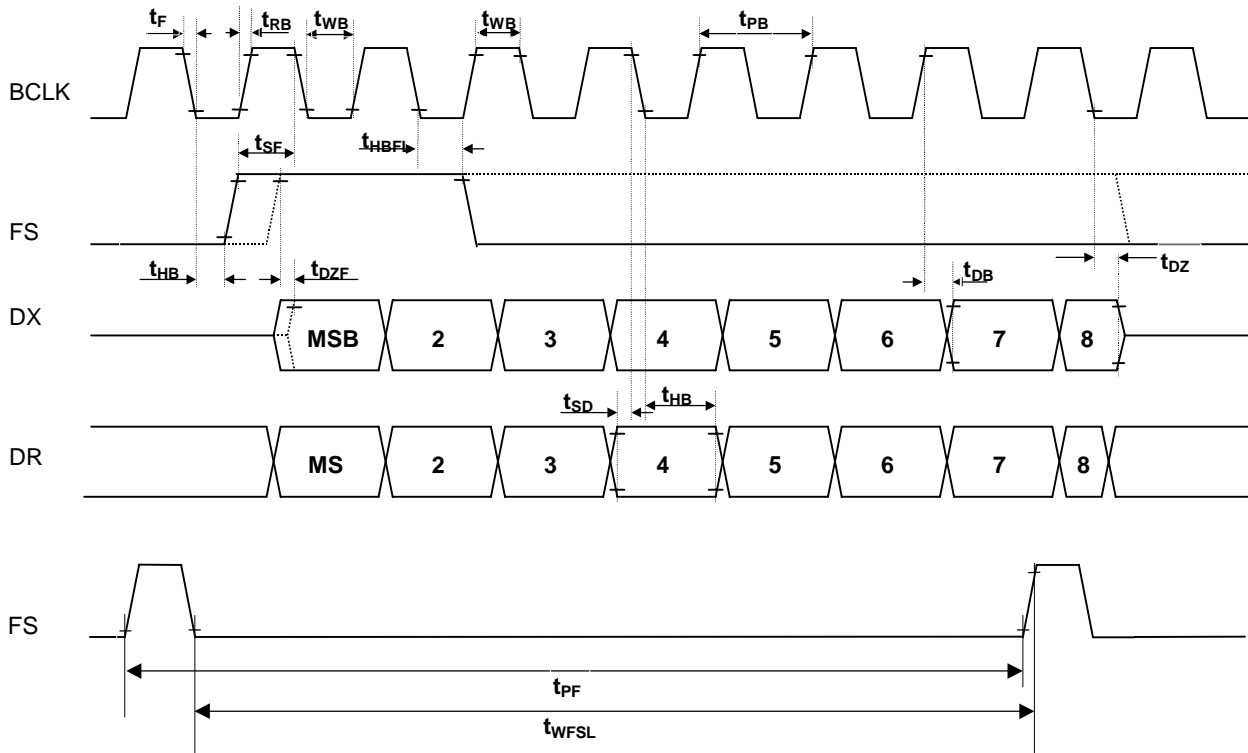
$t_F$ $t_{RB}$ $t_{WB}$ $t_{WB}$ $t_{PB}$

BCLK

$t_{SF}$ $t_{HBFL}$

FS

$t_{HB}$ $t_{DZF}$ $t_{DB}$ $t_{DZ}$

DX

MSB 2 3 4 5 6 7 8

$t_{SD}$ $t_{HB}$

DR

MS 2 3 4 5 6 7 8

FS

$t_{PF}$

$t_{WFSL}$